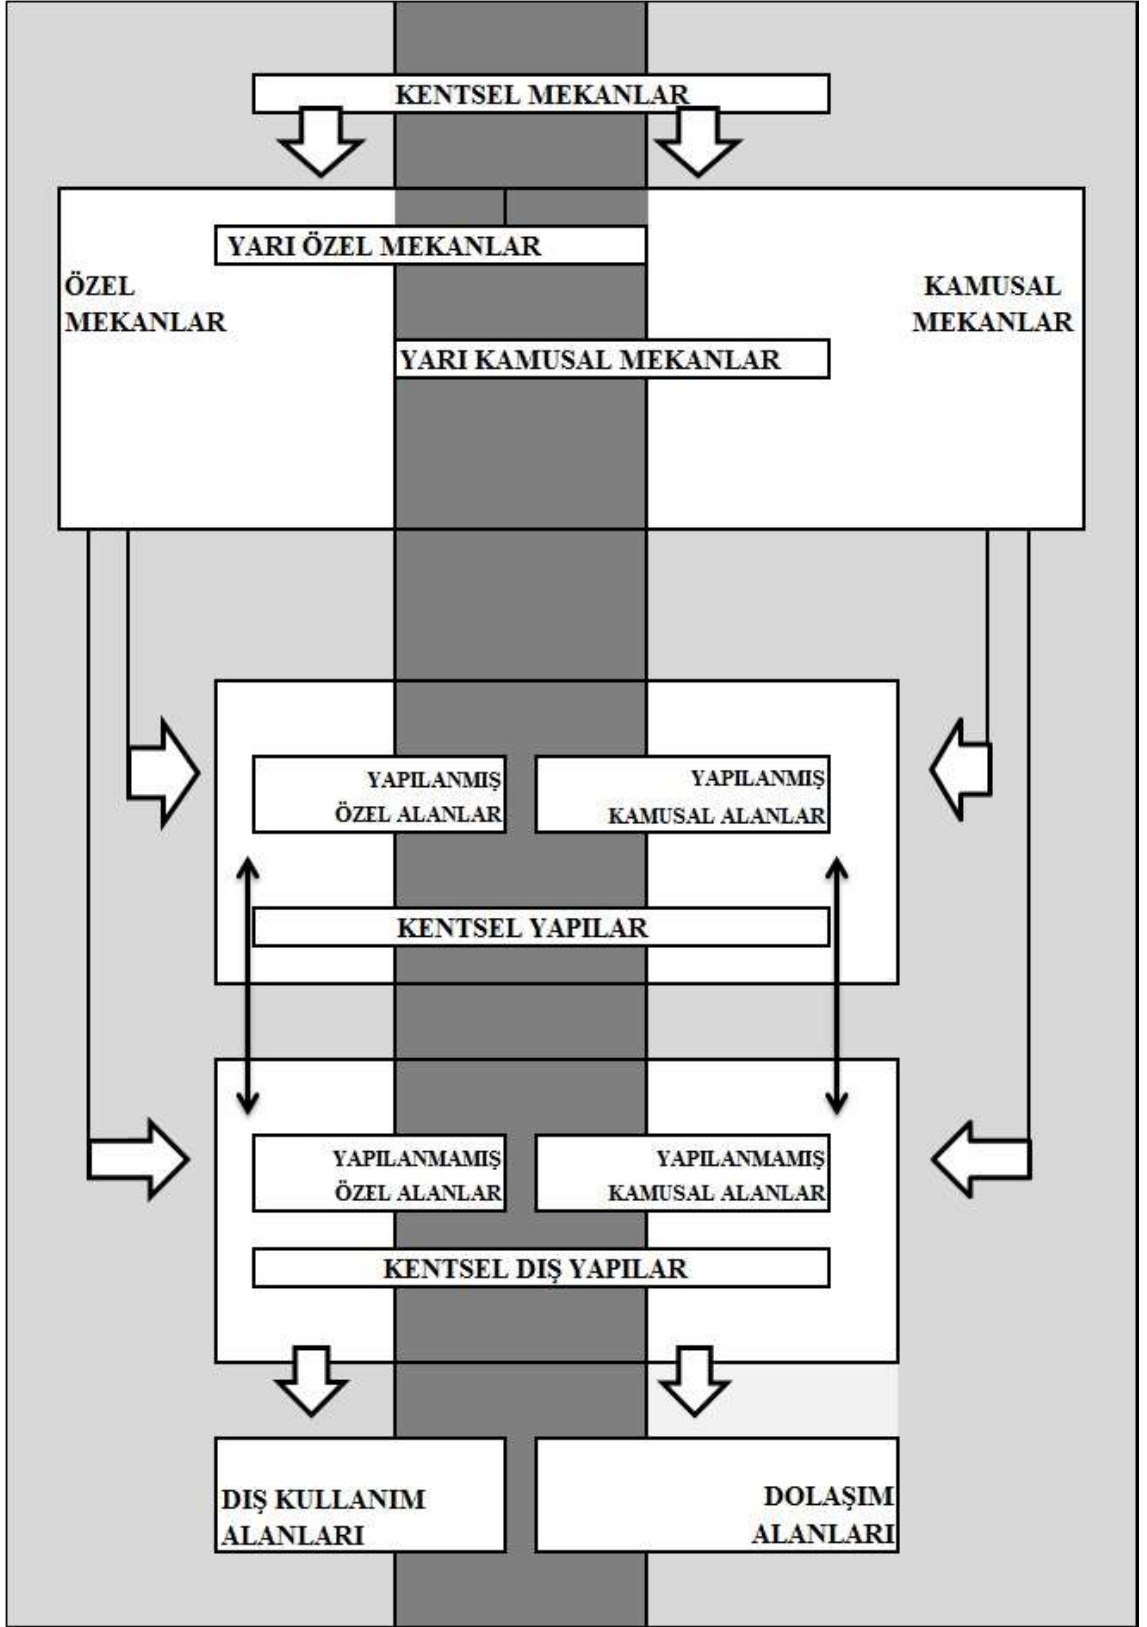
KENTSEL MEKANLAR

YARI ÖZEL MEKANLAR

ÖZEL MEKANLAR

KAMUSAL MEKANLAR

YARI KAMUSAL MEKANLAR

YAPILANMIŞ ÖZEL ALANLAR

YAPILANMIŞ KAMUSAL ALANLAR

KENTSEL YAPILAR

YAPILANMAMIŞ ÖZEL ALANLAR

YAPILANMAMIŞ KAMUSAL ALANLAR

KENTSEL DIŞ YAPILAR

DIŞ KULLANIM ALANLARI

DOLAŞIM ALANLARI